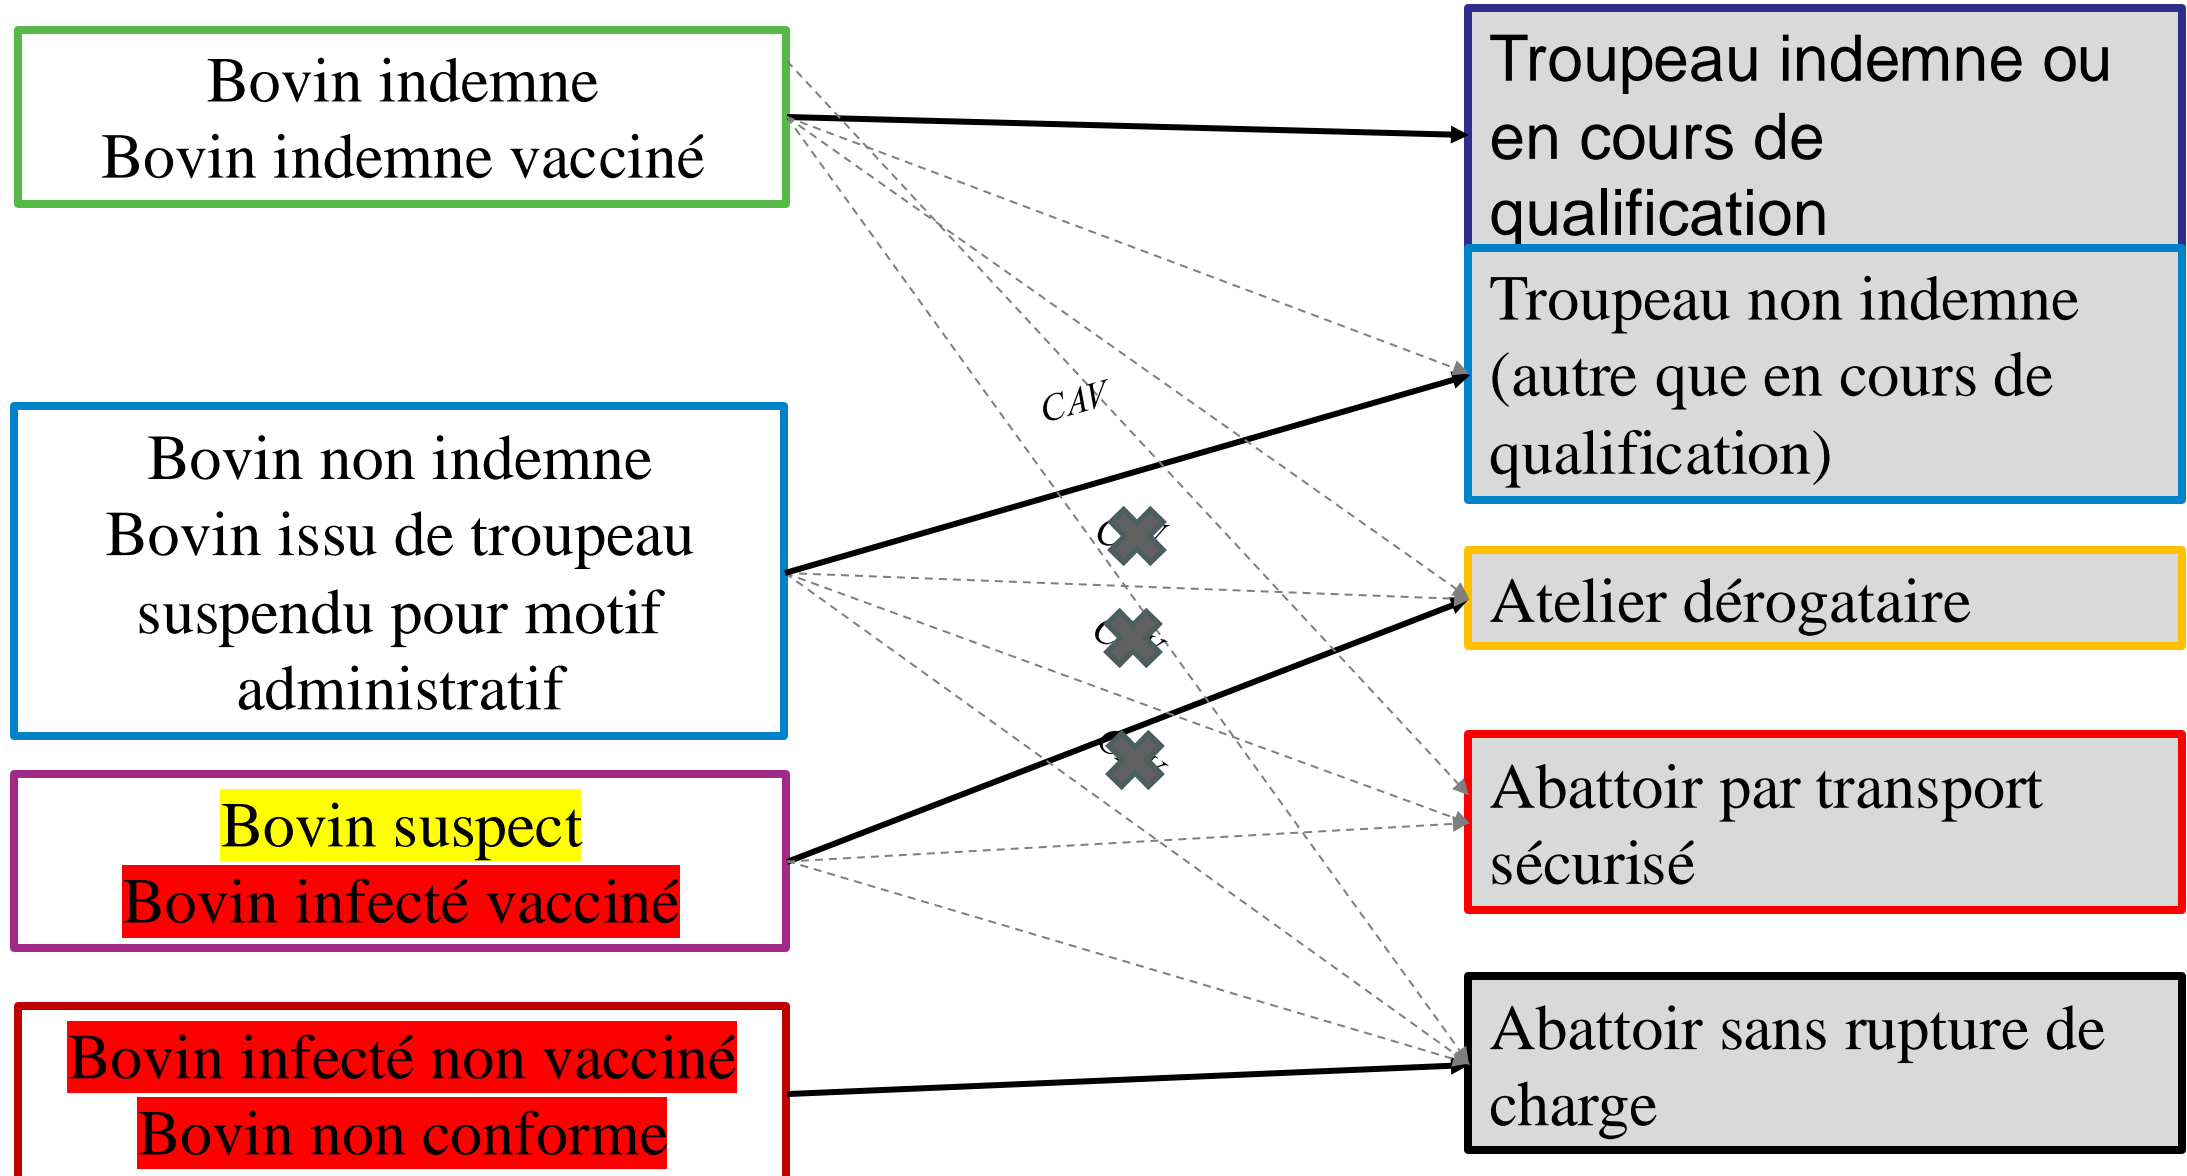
Bovin indemne
Bovin indemne vacciné

Bovin non indemne
Bovin issu de troupeau suspendu pour motif administratif

Bovin suspect
Bovin infecté vacciné

Bovin infecté non vacciné
Bovin non conforme

CAV

Troupeau indemne ou en cours de qualification

Troupeau non indemne (autre que en cours de qualification)

Atelier dérogataire

Abattoir par transport sécurisé

Abattoir sans rupture de charge